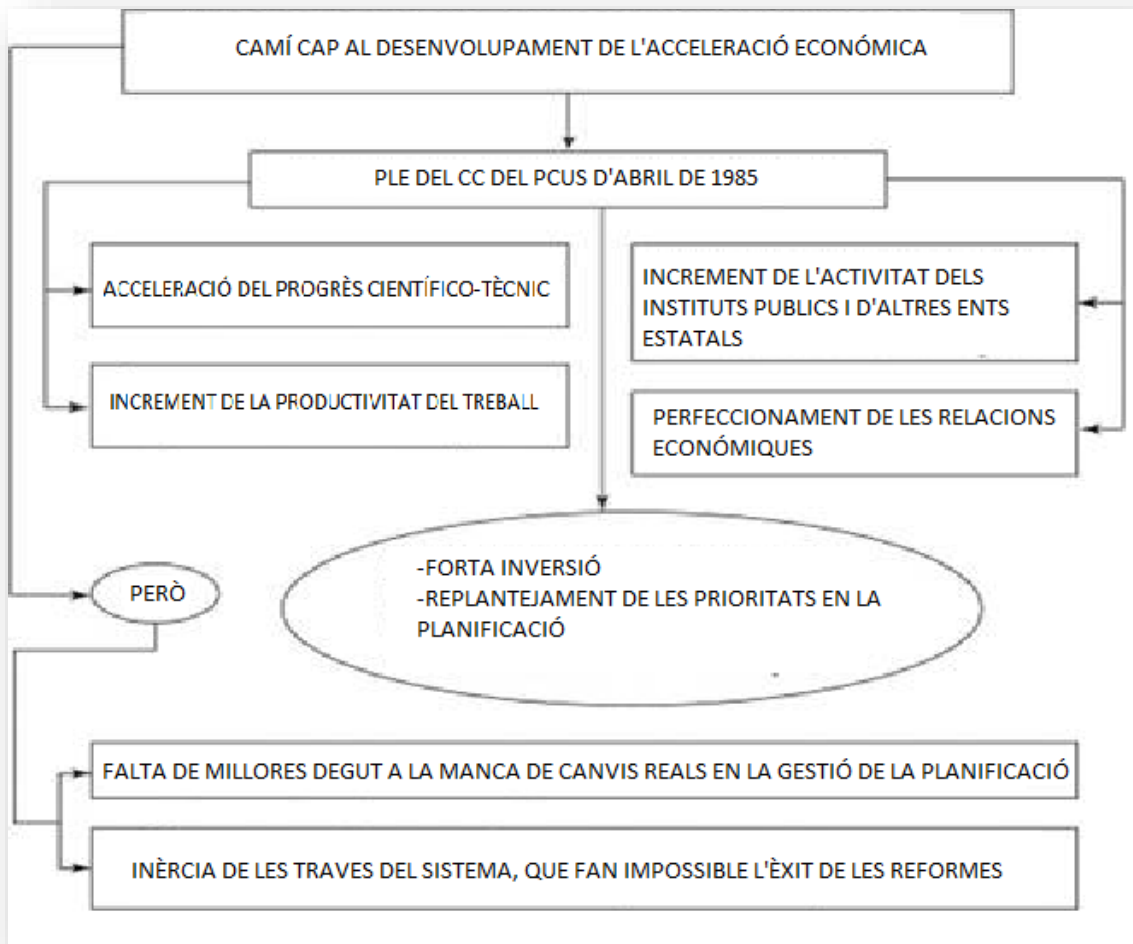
CAMÍ CAP AL DESENVOLUPAMENT DE L'ACCELERACIÓ ECONÓMICA

PLE DEL CC DEL PCUS D'ABRIL DE 1985

ACCELERACIÓ DEL PROGRÈS CIENTÍFICO-TÈCNIC

INCREMENT DE LA PRODUCTIVITAT DEL TREBALL

INCREMENT DE L'ACTIVITAT DELS INSTITUTS PUBLICS I D'ALTRES ENTS ESTATALS

PERFECCIONAMENT DE LES RELACIONS ECONÓMIQUES

-FORTA INVERSIÓ
-REPLANTEJAMENT DE LES PRIORITATS EN LA PLANIFICACIÓ

PERÒ

FALTA DE MILLORES DEGUT A LA MANCA DE CANVIS REALS EN LA GESTIÓ DE LA PLANIFICACIÓ

INÈRCIA DE LES TRAVES DEL SISTEMA, QUE FAN IMPOSSIBLE L'ÈXIT DE LES REFORMES